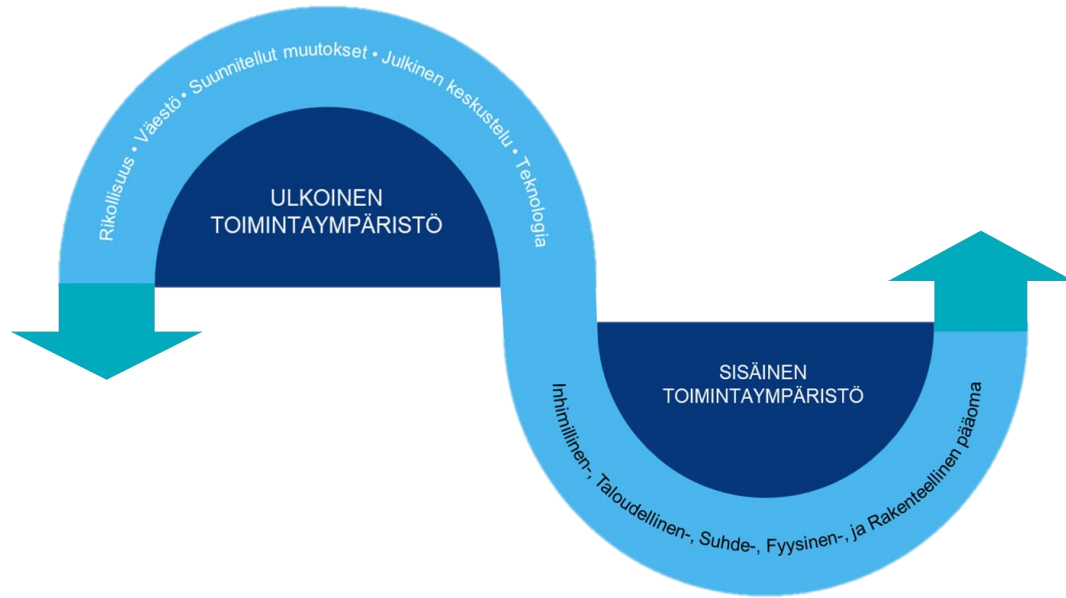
Rikollisuus • Väestö • Suunnitellut muutokset • Julkinen keskustelu • Teknologia

ULKOINEN TOIMINTAYMPÄRISTÖ

SISÄINEN TOIMINTAYMPÄRISTÖ

Inhimillinen-, Taloudellinen-, Suhde-, Fyysinen-, ja Rakenteellinen pääoma